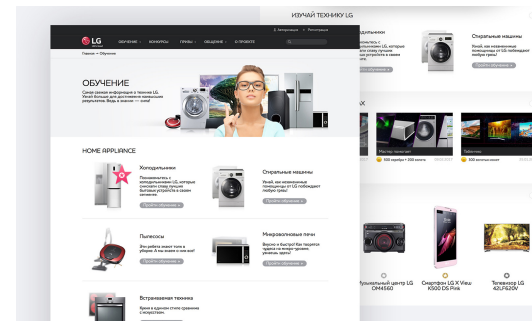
ИЗУЧАЙ ТЕХНИКУ LG

LG

Авторизация | Регистрация

ОБУЧЕНИЕ | КОНКУРСЫ | ПРИЗЫ | ОБЩЕНИЕ | О ПРОЕКТЕ

Главная > Обучение

ОБУЧЕНИЕ

Самая свежая информация о технике LG. Узнай больше для достижения наилучших результатов. Ведь в знании — сила!

HOME APPLIANCE

Холодильники

Познакомьтесь с холодильниками LG, которые сохранят свежесть продуктов...

Пройти обучение

Стиральные машины

Узнай, как стиральные машины LG побеждают любые пятна!

Пройти обучение

Пылесосы

Это пройти легко... Узнай больше о чистоте...

Пройти обучение

Микроволновые печи

Вкусно и быстро! Как готовится пища в печах LG, которые удивят вас...

Пройти обучение

Встраиваемая техника

Стиральные машины

Узнай, как стиральные машины LG побеждают любые пятна!

Пройти обучение

Мастер помощи

Музыкальный центр LG OM4560

Смартфон LG X View K500 DS Pink

Телевизор LG 42LF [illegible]